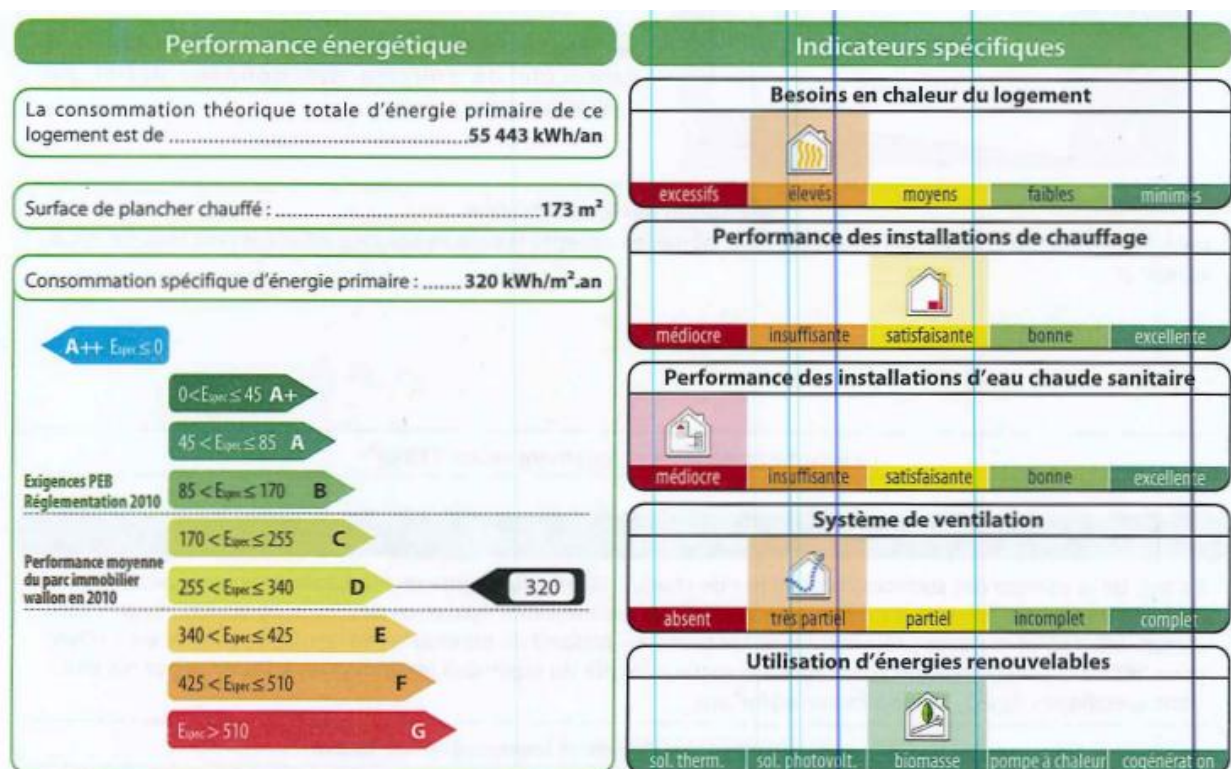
Performance énergétique

La consommation théorique totale d'énergie primaire de ce logement est de ............................................55 443 kWh/an

Surface de plancher chauffé : ............................................173 m²

Consommation spécifique d'énergie primaire : ....... 320 kWh/m².an

A++ $E_{spec} \leq 0$

$0 < E_{spec} \leq 45$ A+

$45 < E_{spec} \leq 85$ A

Exigences PEB Réglementation 2010

$85 < E_{spec} \leq 170$ B

$170 < E_{spec} \leq 255$ C

Performance moyenne du parc immobilier wallon en 2010

$255 < E_{spec} \leq 340$ D

320

$340 < E_{spec} \leq 425$ E

$425 < E_{spec} \leq 510$ F

$E_{spec} > 510$ G

Indicateurs spécifiques

Besoins en chaleur du logement

excessifs | élevés | moyens | faibles | minimes

Performance des installations de chauffage

médiocre | insuffisante | satisfaisante | bonne | excellente

Performance des installations d'eau chaude sanitaire

médiocre | insuffisante | satisfaisante | bonne | excellente

Système de ventilation

absent | très partiel | partiel | incomplet | complet

Utilisation d'énergies renouvelables

sol. therm. | sol. photovolt. | biomasse | pompe à chaleur | cogénération